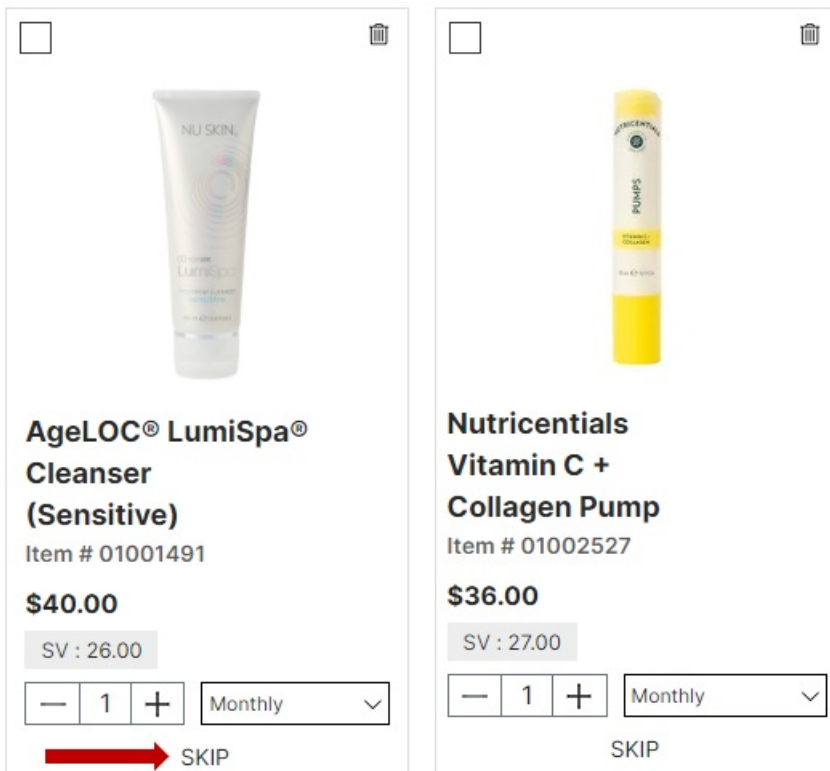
NU SKIN.

LumiSpa

AgeLOC® LumiSpa® Cleanser (Sensitive)

Item # 01001491

$40.00

SV : 26.00

— 1 +

Monthly

SKIP

NUTRICENTIALS

PUMPS

VITAMIN C COLLAGEN

Nutricentials Vitamin C + Collagen Pump

Item # 01002527

$36.00

SV : 27.00

— 1 +

Monthly

SKIP